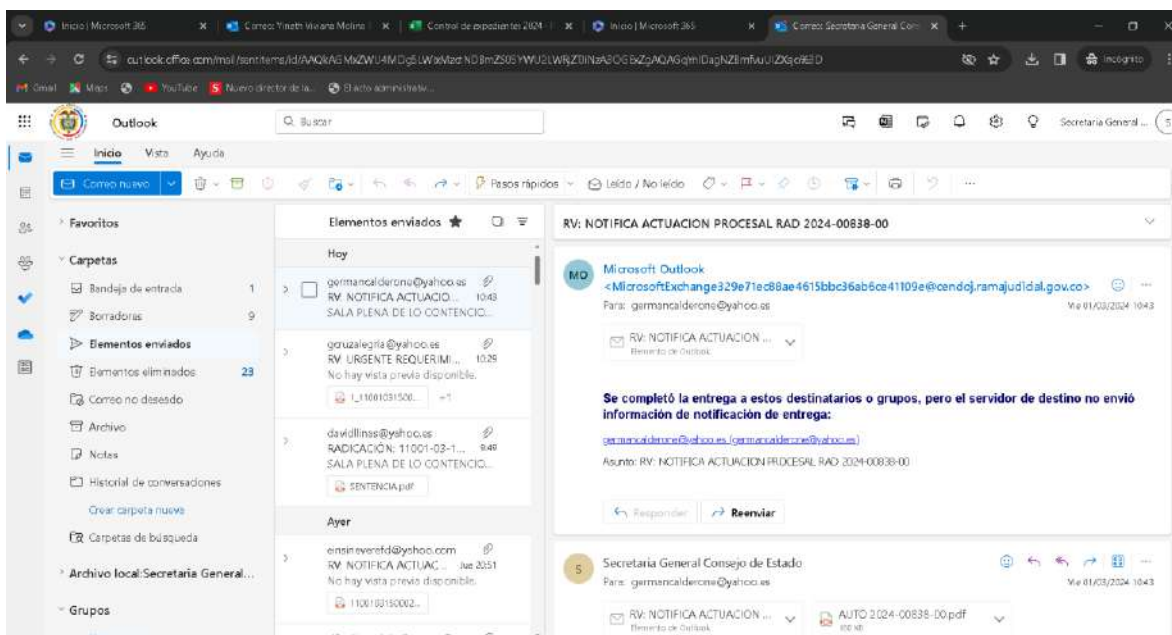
Inicio | Microsoft 365
Correo: Yinath Viviana Molina
Control de expedientes 2024
Inicio | Microsoft 365
Correo: Secretaria General Con
outlook.office.com/mail/sentitems/id/AAQkAGMxZWU4MDg5LWxMzdND8mZS05YWU2LWRjZDlNzA0OGExZgAQAGqmIDagNZ8mfvuUiZXgo9EiD
Incógnito
Gmail Maps YouTube Nuevo directorio de la... El acto administrativ...
Outlook
Buscar
Secretaria General ...
Inicio Vista Ayuda
Correo nuevo
Pasos rápidos
Leído / No leído
Favoritos
Carpetas
Bandeja de entrada 1
Borradores 9
Elementos enviados
Elementos eliminados 23
Correo no deseado
Archivo
Notas
Historial de conversaciones
Crear carpeta nueva
Carpetas de búsqueda
Archivo local:Secretaria General...
Grupos
Elementos enviados
Hoy
germancalderone@yahoo.es
RV: NOTIFICA ACTUACIO... 10:43
SALA PLENA DE LO CONTENCIO...
gcruzalegria@yahoo.es
RV: URGENTE REQUERIMI... 10:29
No hay vista previa disponible.
1_11001031500... +1
davidllinas@yahoo.es
RADICACIÓN: 11001-03-1... 9:48
SALA PLENA DE LO CONTENCIO...
SENTENCIA.pdf
Ayer
einsineverefd@yahoo.com
RV: NOTIFICA ACTUAC... Jue 20:51
No hay vista previa disponible.
1100103150002...
RV: NOTIFICA ACTUACION PROCESAL RAD 2024-00838-00
MO
Microsoft Outlook
<MicrosoftExchange329e71ec88ae4615bbc36ab6ce41109e@cendoj.ramajudicial.gov.co>
Para: germancalderone@yahoo.es
Vie 01/03/2024 10:43
RV: NOTIFICA ACTUACION ...
Elemento de Outlook
Se completó la entrega a estos destinatarios o grupos, pero el servidor de destino no envió información de notificación de entrega:
germancalderone@yahoo.es (germancalderone@yahoo.es)
Asunto: RV: NOTIFICA ACTUACION PROCESAL RAD 2024-00838-00
Responder
Reenviar
S
Secretaria General Consejo de Estado
Para: germancalderone@yahoo.es
Vie 01/03/2024 10:43
RV: NOTIFICA ACTUACION ...
Elemento de Outlook
AUTO 2024-00838-00.pdf
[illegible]